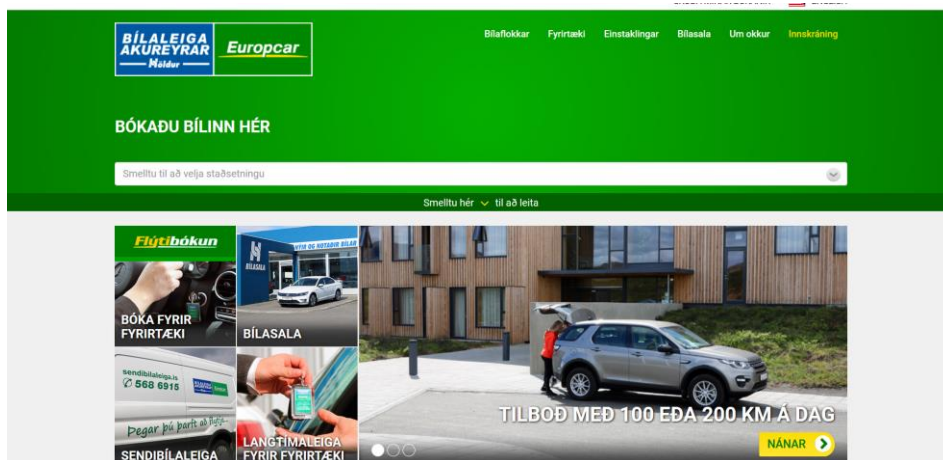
BÍLALEIGA AKUREYRAR Höldur Europcar

Bílaflokkar Fyrirtæki Einstaklingar Bílasala Um okkur Innskráning

BÓKAÐU BÍLINN HÉR

Smelltu til að velja staðsetningu

Smelltu hér til að leita

Flýtibókun

BÓKA FYRIR FYRIRTÆKI

BÍLASALA

BÍLASALA

NOTAÐIR BÍLAR

sendibilaleiga.is 568 6915

Þegar þú þarft að flytja

SENDIBÍLALEIGA

LANGTÍMALEIGA FYRIR FYRIRTÆKI

TILBOÐ MEÐ 100 EÐA 200 KM Á DAG

NÁNAR